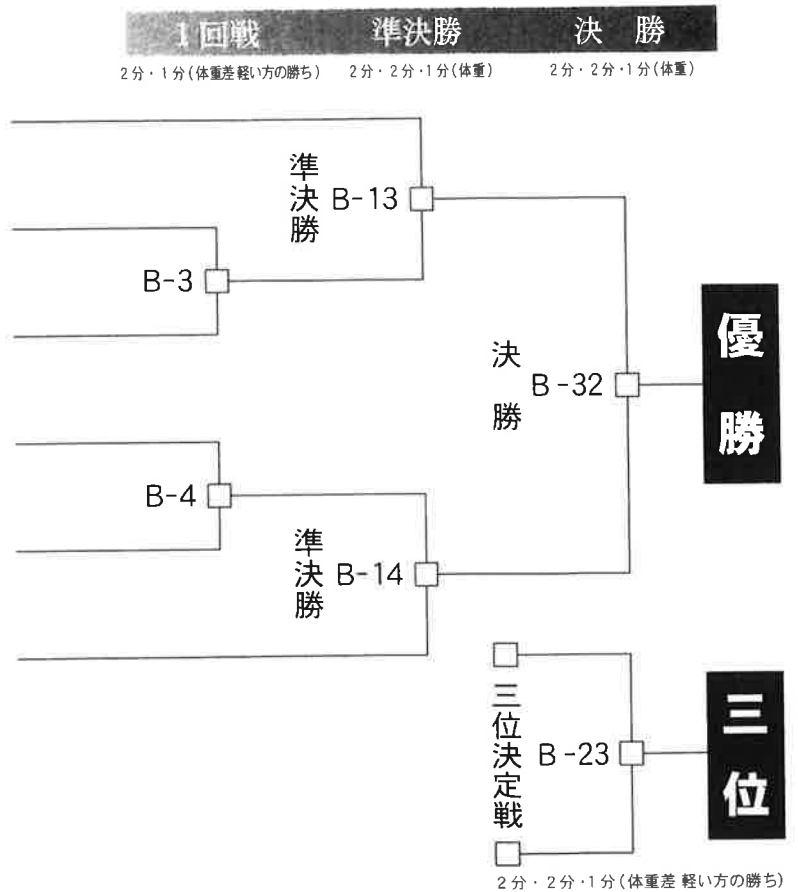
1回戦　準決勝　決　勝

2分・1分(体重差 軽い方の勝ち)　2分・2分・1分(体重)　2分・2分・1分(体重)

準決勝 B-13

B-3

決勝 B-32

優勝

B-4

準決勝 B-14

三位決定戦 B-23

三位

2分・2分・1分(体重差 軽い方の勝ち)